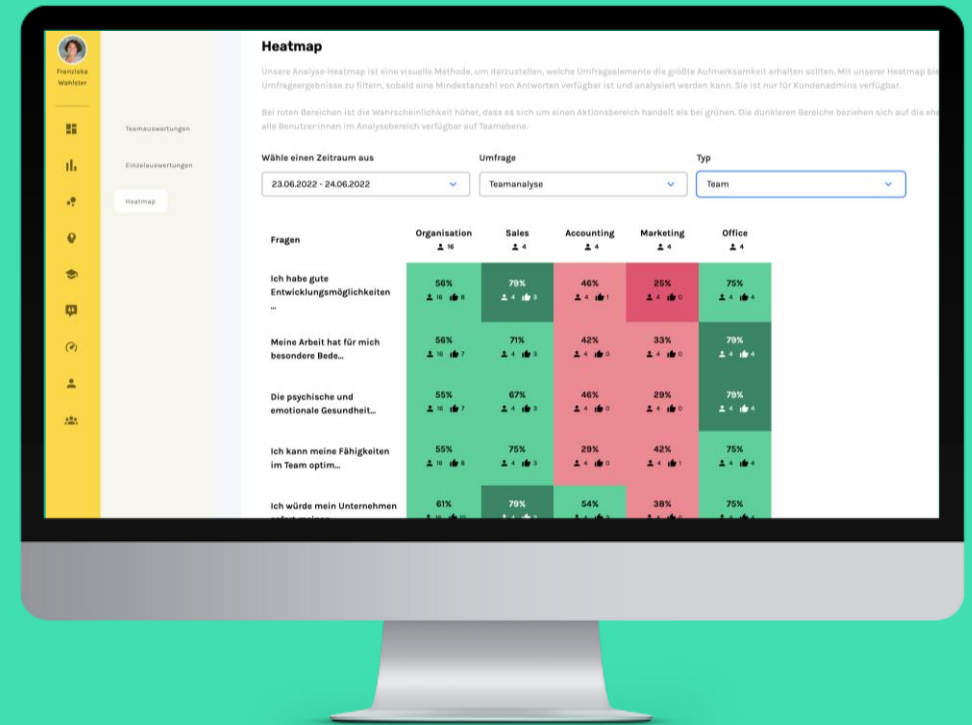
Franziska Wahlster

Teamauswertungen

Einzelauswertungen

Heatmap

Heatmap

Unsere Analyse-Heatmap ist eine visuelle Methode, um darzustellen, welche Umfrageelemente die größte Aufmerksamkeit erhalten sollten. Mit unserer Heatmap bie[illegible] Umfrageergebnisse zu filtern, sobald eine Mindestanzahl von Antworten verfügbar ist und analysiert werden kann. Sie ist nur für Kundenadmins verfügbar.

Bei roten Bereichen ist die Wahrscheinlichkeit höher, dass es sich um einen Aktionsbereich handelt als bei grünen. Die dunkleren Bereiche beziehen sich auf die ehe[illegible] alle Benutzer:innen im Analysebereich verfügbar auf Teamebene.

Wähle einen Zeitraum aus
23.06.2022 - 24.06.2022

Umfrage
Teamanalyse

Typ
Team

| Fragen | Organisation 16 | Sales 4 | Accounting 4 | Marketing 4 | Office 4 |
|---|---|---|---|---|---|
| Ich habe gute Entwicklungsmöglichkeiten ... | 56% 16 8 | 79% 4 3 | 46% 4 1 | 25% 4 0 | 75% 4 4 |
| Meine Arbeit hat für mich besondere Bede... | 56% 16 8 | 71% 4 3 | 42% 4 0 | 33% 4 0 | 79% 4 4 |
| Die psychische und emotionale Gesundheit... | 55% 16 7 | 67% 4 3 | 46% 4 0 | 29% 4 0 | 79% 4 4 |
| Ich kann meine Fähigkeiten im Team optim... | 55% 16 8 | 75% 4 3 | 29% 4 0 | 42% 4 1 | 75% 4 4 |
| Ich würde mein Unternehmen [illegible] | 61% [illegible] | 79% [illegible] | 54% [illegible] | 38% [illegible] | 75% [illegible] |